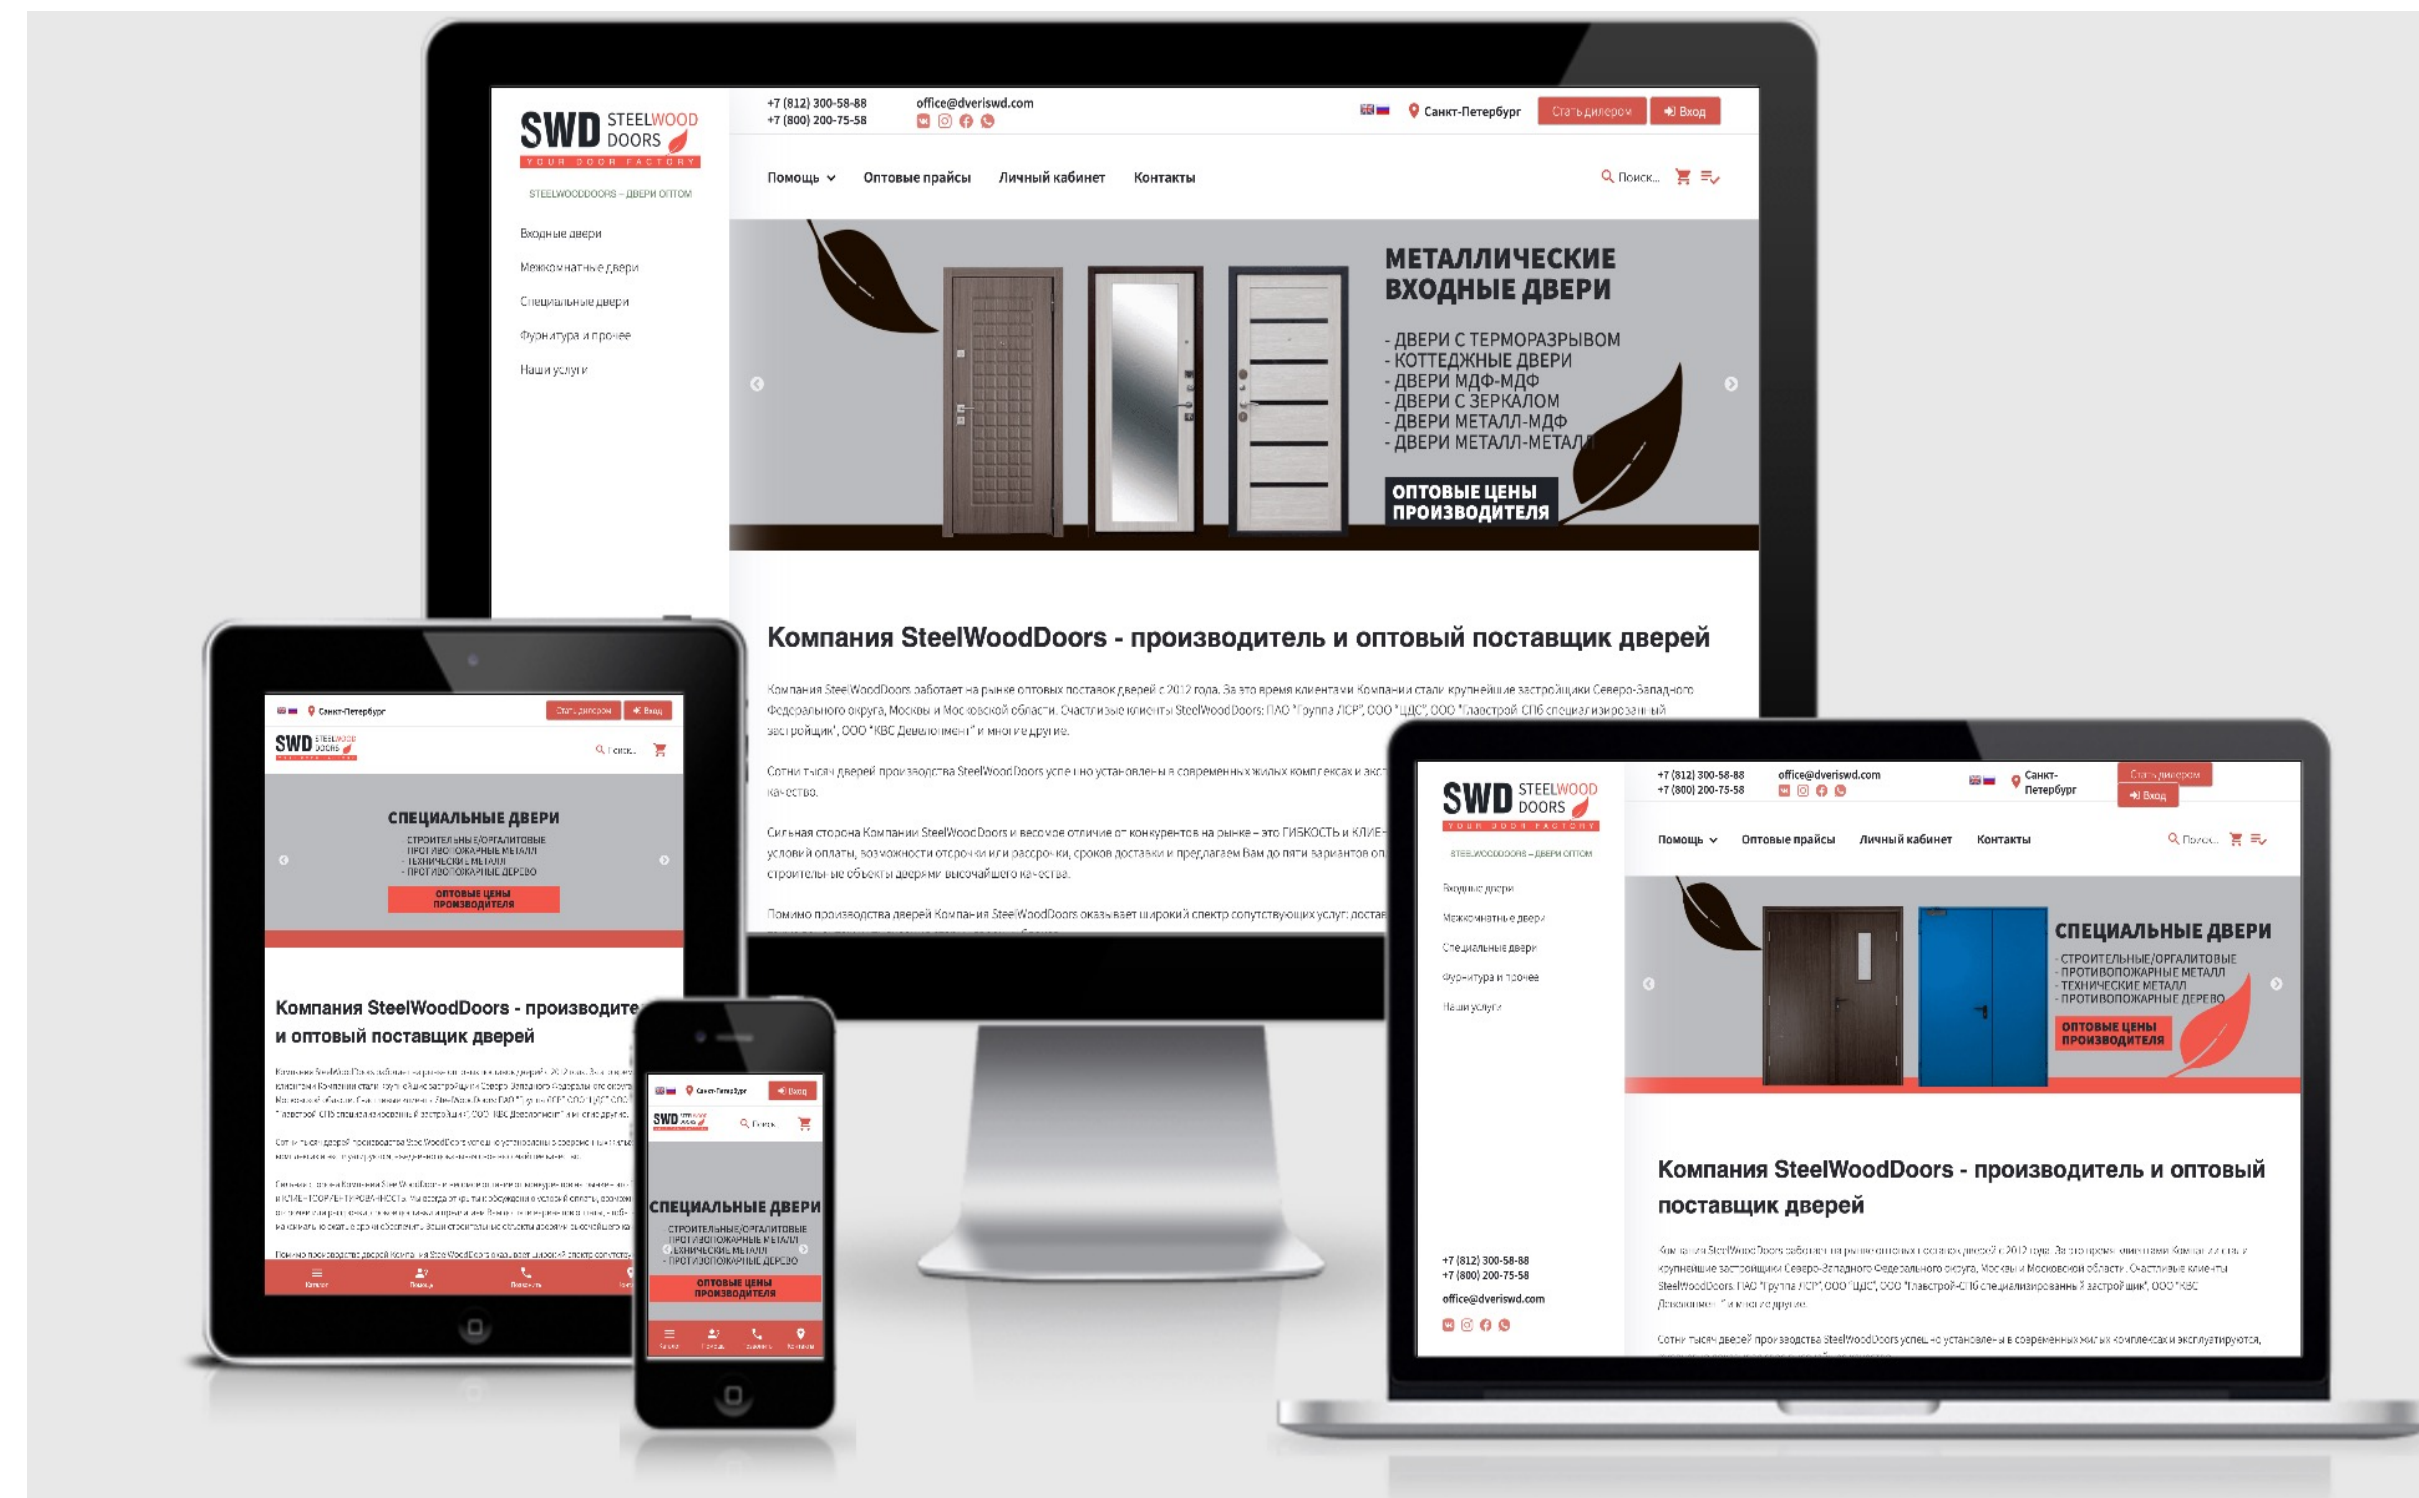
SWD STEELWOOD DOORS
YOUR DOOR FACTORY
STEELWOODDOORS – ДВЕРИ ОПТОМ

+7 (812) 300-58-88
+7 (800) 200-75-58
office@dveriswd.com

Санкт-Петербург
Стать дилером
Вход

Помощь
Оптовые прайсы
Личный кабинет
Контакты
Поиск...

Входные двери
Межкомнатные двери
Специальные двери
Фурнитура и прочее
Наши услуги

МЕТАЛЛИЧЕСКИЕ ВХОДНЫЕ ДВЕРИ
- ДВЕРИ С ТЕРМОРАЗРЫВОМ
- КОТТЕДЖНЫЕ ДВЕРИ
- ДВЕРИ МДФ-МДФ
- ДВЕРИ С ЗЕРКАЛОМ
- ДВЕРИ МЕТАЛЛ-МДФ
- ДВЕРИ МЕТАЛЛ-МЕТАЛЛ
ОПТОВЫЕ ЦЕНЫ ПРОИЗВОДИТЕЛЯ

Компания SteelWoodDoors - производитель и оптовый поставщик дверей

Компания SteelWoodDoors работает на рынке оптовых поставок дверей с 2012 года. За это время клиентами Компании стали крупнейшие застройщики Северо-Западного Федерального округа, Москвы и Московской области. Счастливые клиенты SteelWoodDoors: ПАО "Группа ЛСР", ООО "ЦДС", ООО "Главстрой СПб специализированный застройщик", ООО "КВС Девелопмент" и многие другие.

Сотни тысяч дверей производства SteelWoodDoors успешно установлены в современных жилых комплексах и экс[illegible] качество.

Сильная сторона Компании SteelWoodDoors и весомое отличие от конкурентов на рынке – это ГИБКОСТЬ и КЛИЕ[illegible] условий оплаты, возможности отсрочки или рассрочки, сроков доставки и предлагаем Вам до пяти вариантов ол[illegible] строительные объекты дверями высочайшего качества.

Помимо производства дверей Компания SteelWoodDoors оказывает широкий спектр сопутствующих услуг: достав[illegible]

Санкт-Петербург
Стать дилером
Вход
Поиск
СПЕЦИАЛЬНЫЕ ДВЕРИ
- СТРОИТЕЛЬНЫЕ/ОРГАЛИТОВЫЕ
- ПРОТИВОПОЖАРНЫЕ МЕТАЛЛ
- ТЕХНИЧЕСКИЕ МЕТАЛЛ
- ПРОТИВОПОЖАРНЫЕ ДЕРЕВО
ОПТОВЫЕ ЦЕНЫ ПРОИЗВОДИТЕЛЯ
Компания SteelWoodDoors - производите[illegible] и оптовый поставщик дверей

Компания SteelWoodDoors - производитель и оптовый поставщик дверей
Компания SteelWoodDoors работает на рынке оптовых поставок дверей с 2012 года. За это время клиентами Компании стали крупнейшие застройщики Северо-Западного Федерального округа, Москвы и Московской области. Счастливые клиенты SteelWoodDoors: ПАО "Группа ЛСР", ООО "ЦДС", ООО "Главстрой-СПб специализированный застройщик", ООО "КВС Девелопмент" и многие другие.
Сотни тысяч дверей производства SteelWoodDoors успешно установлены в современных жилых комплексах и эксплуатируются,